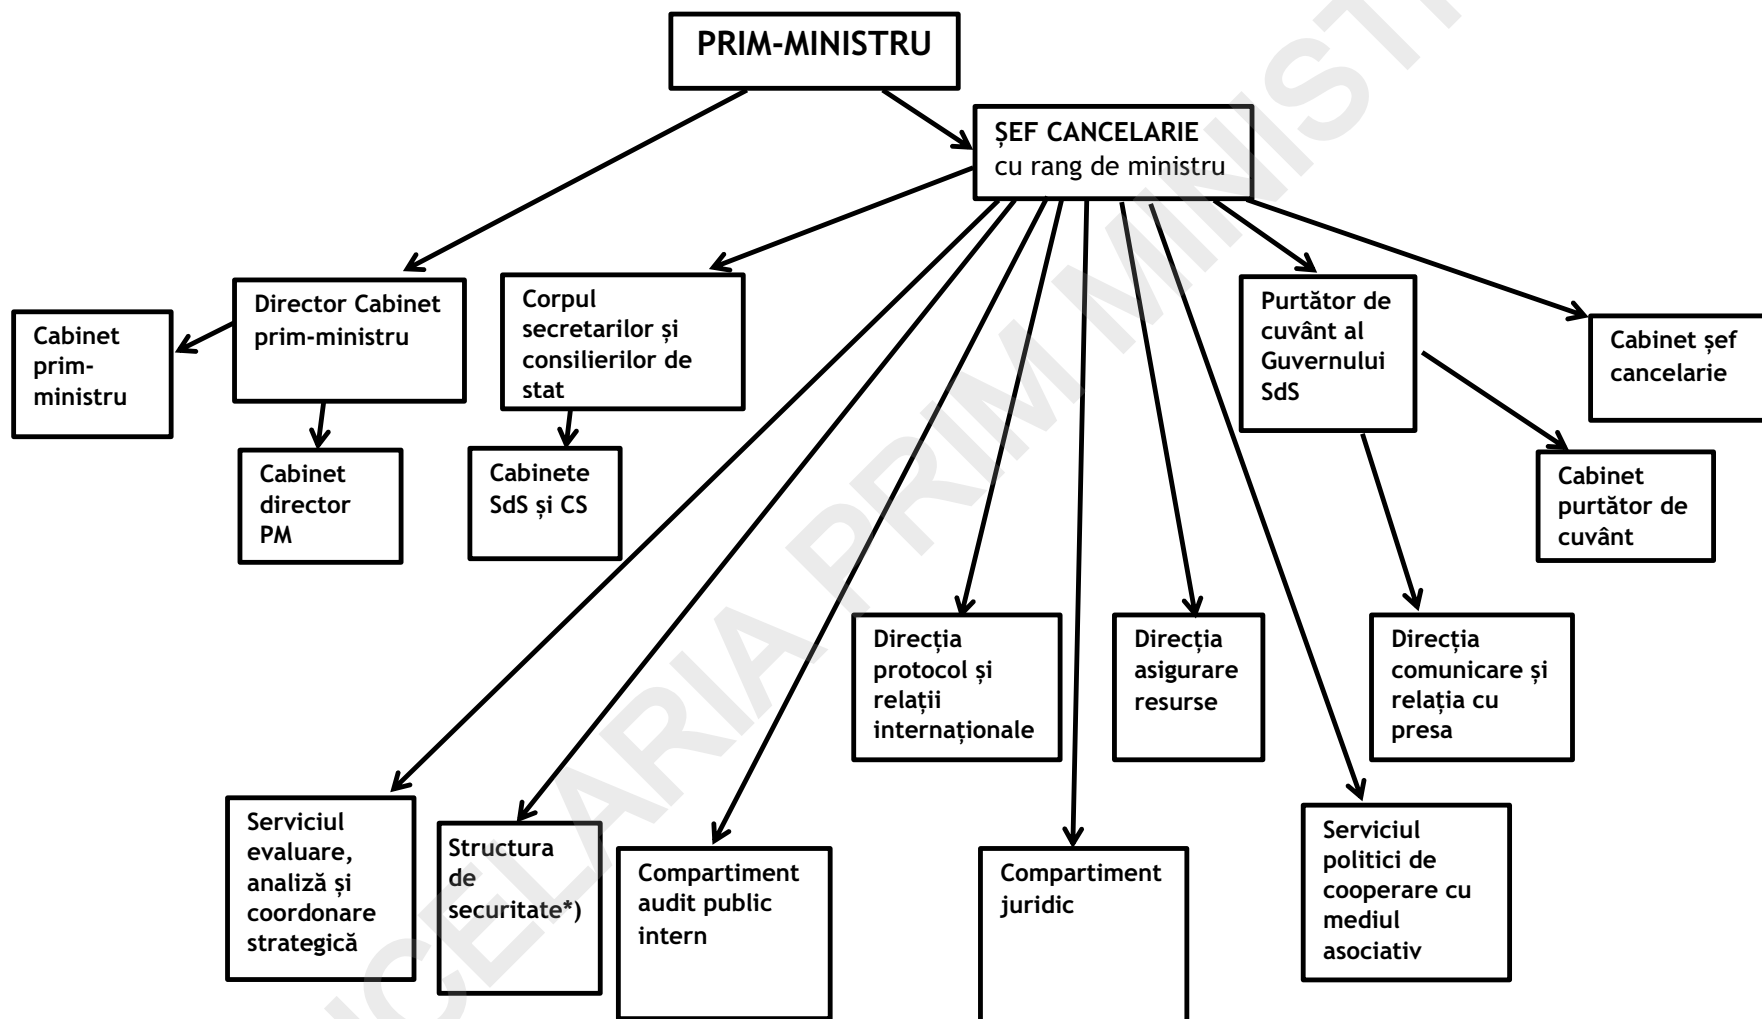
PRIM-MINISTRU

ȘEF CANCELARIE
cu rang de ministru

Director Cabinet prim-ministru

Cabinet prim-ministru

Cabinet director PM

Corpul secretarilor și consilierilor de stat

Cabinete SdS și CS

Purtător de cuvânt al Guvernului SdS

Cabinet șef cancelarie

Cabinet purtător de cuvânt

Direcția protocol și relații internaționale

Direcția asigurare resurse

Direcția comunicare și relația cu presa

Serviciul evaluare, analiză și coordonare strategică

Structura de securitate*)

Compartiment audit public intern

Compartiment juridic

Serviciul politici de cooperare cu mediul asociativ

CANCELARIA PRIM-MINISTRULUI